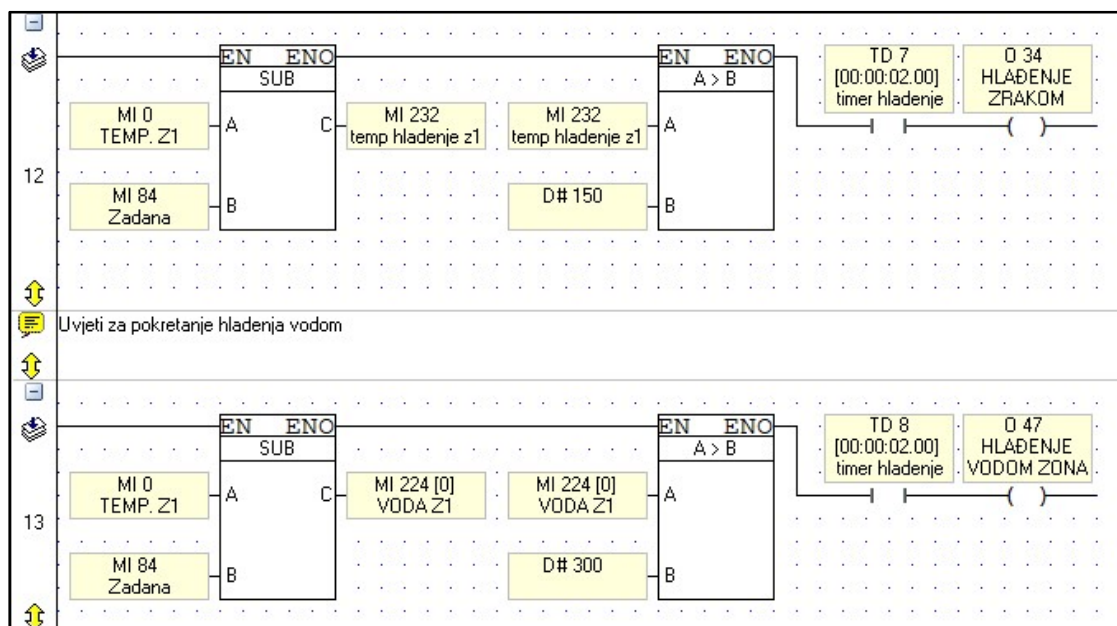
EN ENO
SUB

MI 0
TEMP. Z1

A

C

MI 232
temp hladenje z1

MI 232
temp hladenje z1

EN ENO
A > B

A

TD 7
[00:00:02.00]
timer hladenje

O 34
HLAĐENJE
ZRAKOM

12

MI 84
Zadana

B

D# 150

B

Uvjeti za pokretanje hladenja vodom

EN ENO
SUB

MI 0
TEMP. Z1

A

C

MI 224 [0]
VODA Z1

MI 224 [0]
VODA Z1

EN ENO
A > B

A

TD 8
[00:00:02.00]
timer hladenje

O 47
HLAĐENJE
VODOM ZONA

13

MI 84
Zadana

B

D# 300

B